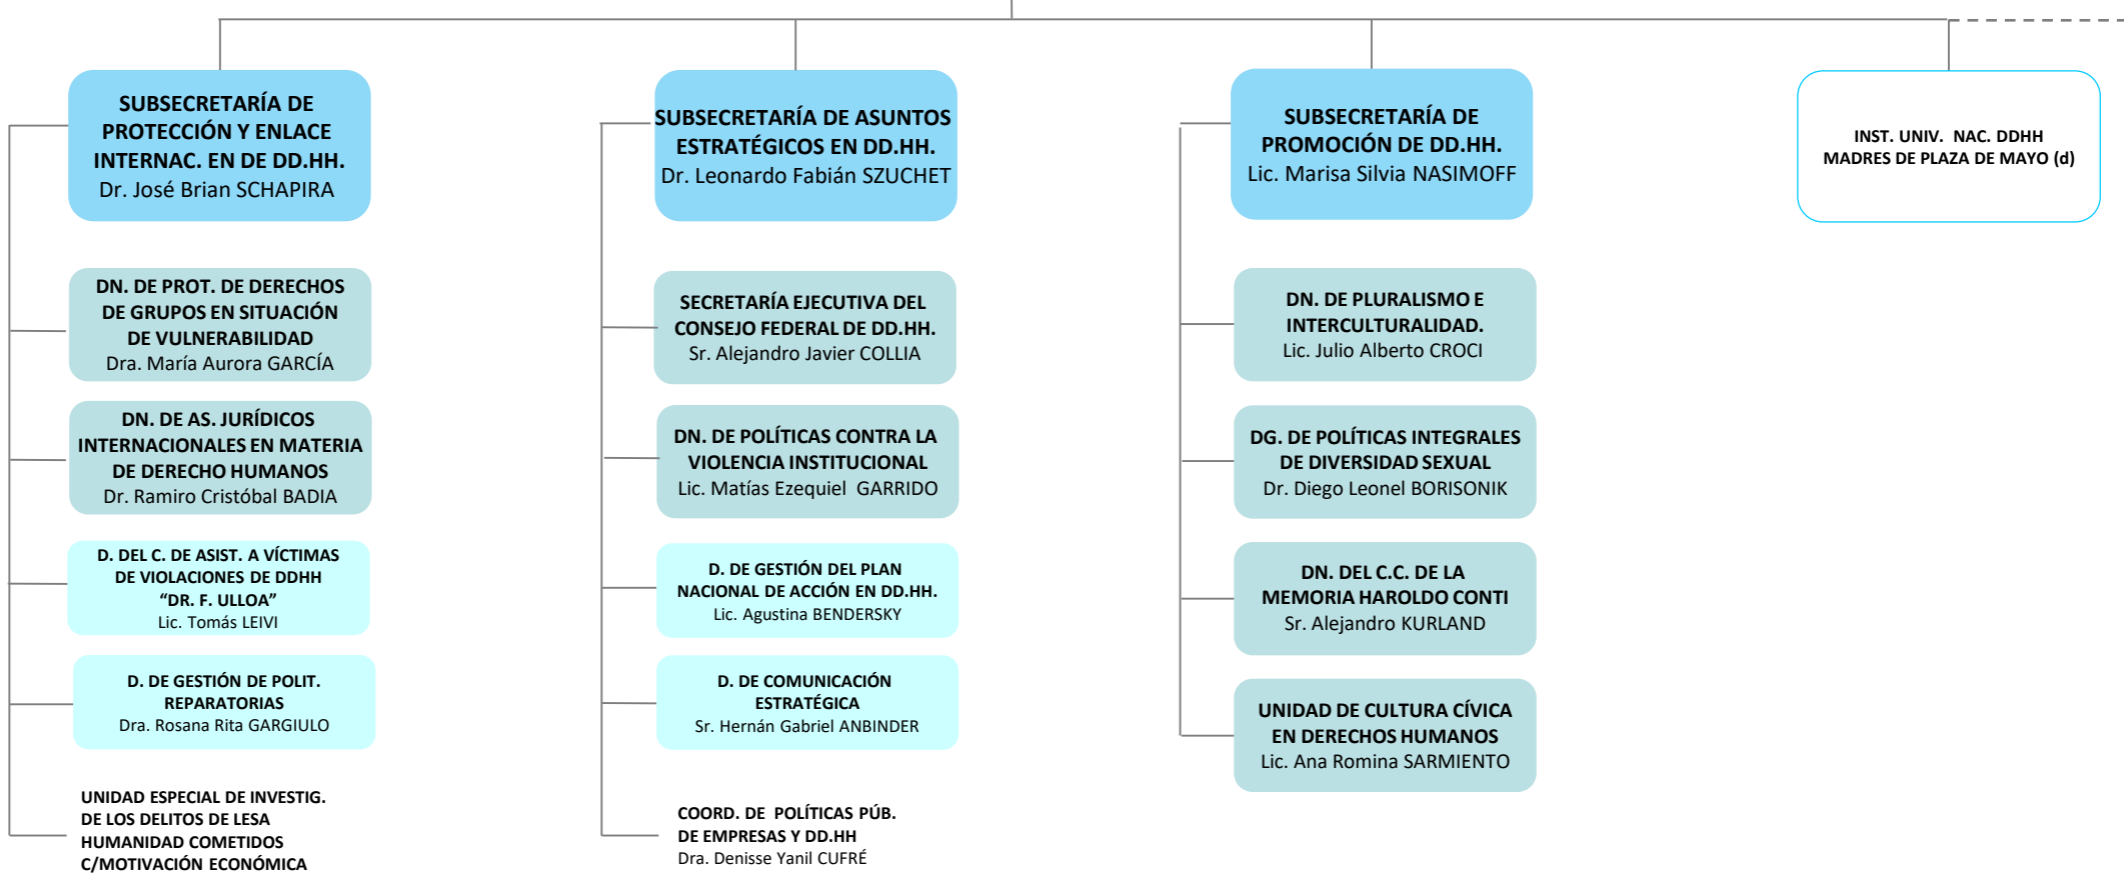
SUBSECRETARÍA DE PROTECCIÓN Y ENLACE INTERNAC. EN DE DD.HH.
Dr. José Brian SCHAPIRA

DN. DE PROT. DE DERECHOS DE GRUPOS EN SITUACIÓN DE VULNERABILIDAD
Dra. María Aurora GARCÍA

DN. DE AS. JURÍDICOS INTERNACIONALES EN MATERIA DE DERECHO HUMANOS
Dr. Ramiro Cristóbal BADIA

D. DEL C. DE ASIST. A VÍCTIMAS DE VIOLACIONES DE DDHH “DR. F. ULLOA”
Lic. Tomás LEIVI

D. DE GESTIÓN DE POLIT. REPARATORIAS
Dra. Rosana Rita GARGIULO

UNIDAD ESPECIAL DE INVESTIG. DE LOS DELITOS DE LESA HUMANIDAD COMETIDOS C/MOTIVACIÓN ECONÓMICA

SUBSECRETARÍA DE ASUNTOS ESTRATÉGICOS EN DD.HH.
Dr. Leonardo Fabián SZUCHET

SECRETARÍA EJECUTIVA DEL CONSEJO FEDERAL DE DD.HH.
Sr. Alejandro Javier COLLIA

DN. DE POLÍTICAS CONTRA LA VIOLENCIA INSTITUCIONAL
Lic. Matías Ezequiel GARRIDO

D. DE GESTIÓN DEL PLAN NACIONAL DE ACCIÓN EN DD.HH.
Lic. Agustina BENDERSKY

D. DE COMUNICACIÓN ESTRATÉGICA
Sr. Hernán Gabriel ANBINDER

COORD. DE POLÍTICAS PÚB. DE EMPRESAS Y DD.HH
Dra. Denisse Yanil CUFRÉ

SUBSECRETARÍA DE PROMOCIÓN DE DD.HH.
Lic. Marisa Silvia NASIMOFF

DN. DE PLURALISMO E INTERCULTURALIDAD.
Lic. Julio Alberto CROCI

DG. DE POLÍTICAS INTEGRALES DE DIVERSIDAD SEXUAL
Dr. Diego Leonel BORISONIK

DN. DEL C.C. DE LA MEMORIA HAROLDO CONTI
Sr. Alejandro KURLAND

UNIDAD DE CULTURA CÍVICA EN DERECHOS HUMANOS
Lic. Ana Romina SARMIENTO

INST. UNIV. NAC. DDHH MADRES DE PLAZA DE MAYO (d)